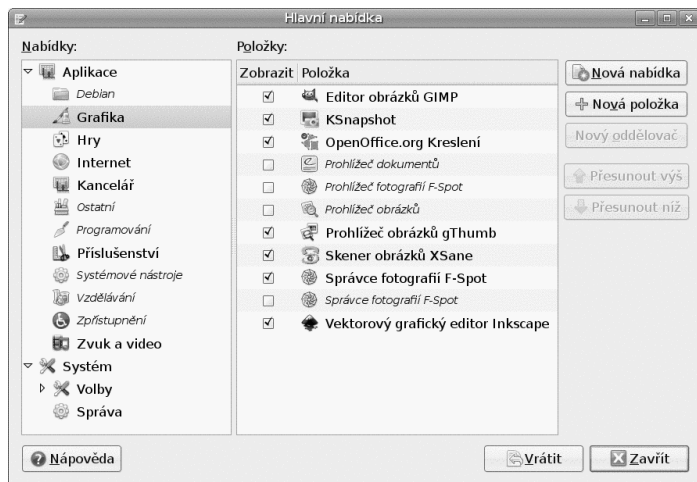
Hlavní nabídka

Nabídky:

Aplikace
Debian
Grafika
Hry
Internet
Kancelář
Ostatní
Programování
Příslušenství
Systémové nástroje
Vzdělávání
Zpřístupnění
Zvuk a video
Systém
Volby
Správa

Položky:

| Zobrazit | Položka |
|---|---|
| ☑ | Editor obrázků GIMP |
| ☑ | KSnapshot |
| ☑ | OpenOffice.org Kreslení |
| ☐ | Prohlížeč dokumentů |
| ☐ | Prohlížeč fotografií F-Spot |
| ☐ | Prohlížeč obrázků |
| ☑ | Prohlížeč obrázků gThumb |
| ☑ | Skener obrázků XSane |
| ☑ | Správce fotografií F-Spot |
| ☐ | Správce fotografií F-Spot |
| ☑ | Vektorový grafický editor Inkscape |

Nová nabídka
Nová položka
Nový oddělovač
Přesunout výš
Přesunout níž

Nápověda
Vrátit
Zavřít